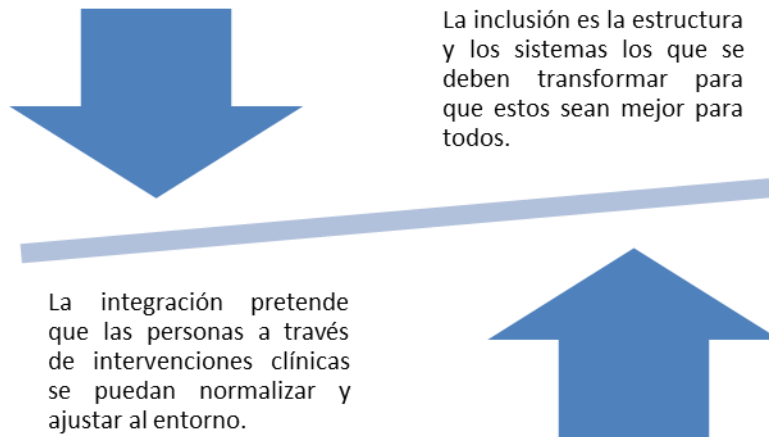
La inclusión es la estructura y los sistemas los que se deben transformar para que estos sean mejor para todos.

La integración pretende que las personas a través de intervenciones clínicas se puedan normalizar y ajustar al entorno.